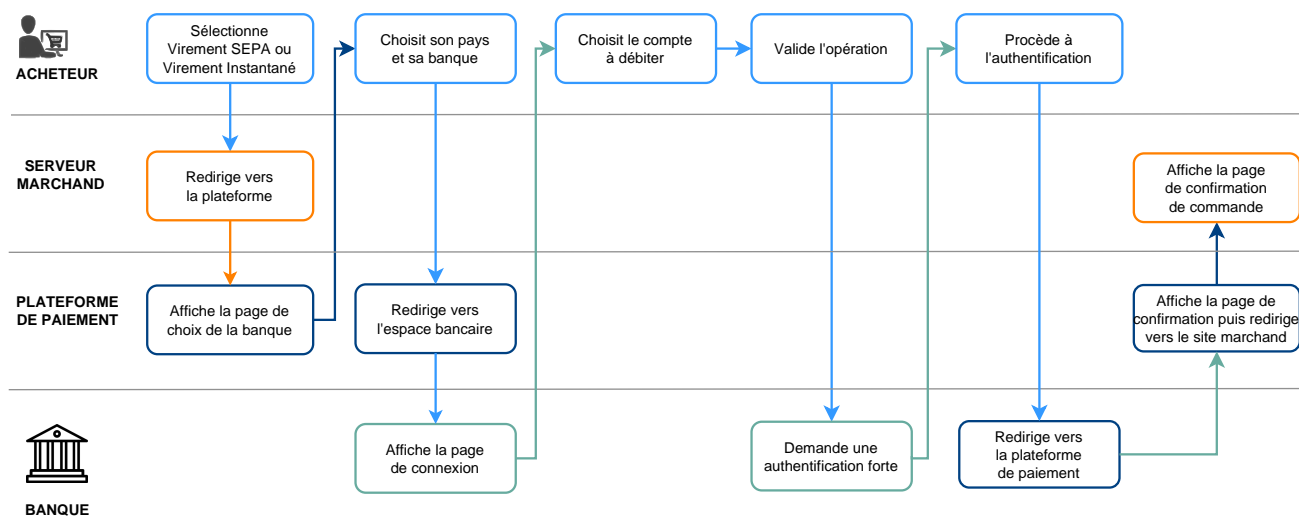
ACHETEUR

SERVEUR MARCHAND

PLATEFORME DE PAIEMENT

BANQUE

Sélectionne Virement SEPA ou Virement Instantané

Redirige vers la plateforme

Affiche la page de choix de la banque

Choisit son pays et sa banque

Redirige vers l'espace bancaire

Affiche la page de connexion

Choisit le compte à débiter

Valide l'opération

Demande une authentification forte

Procède à l'authentification

Redirige vers la plateforme de paiement

Affiche la page de confirmation puis redirige vers le site marchand

Affiche la page de confirmation de commande